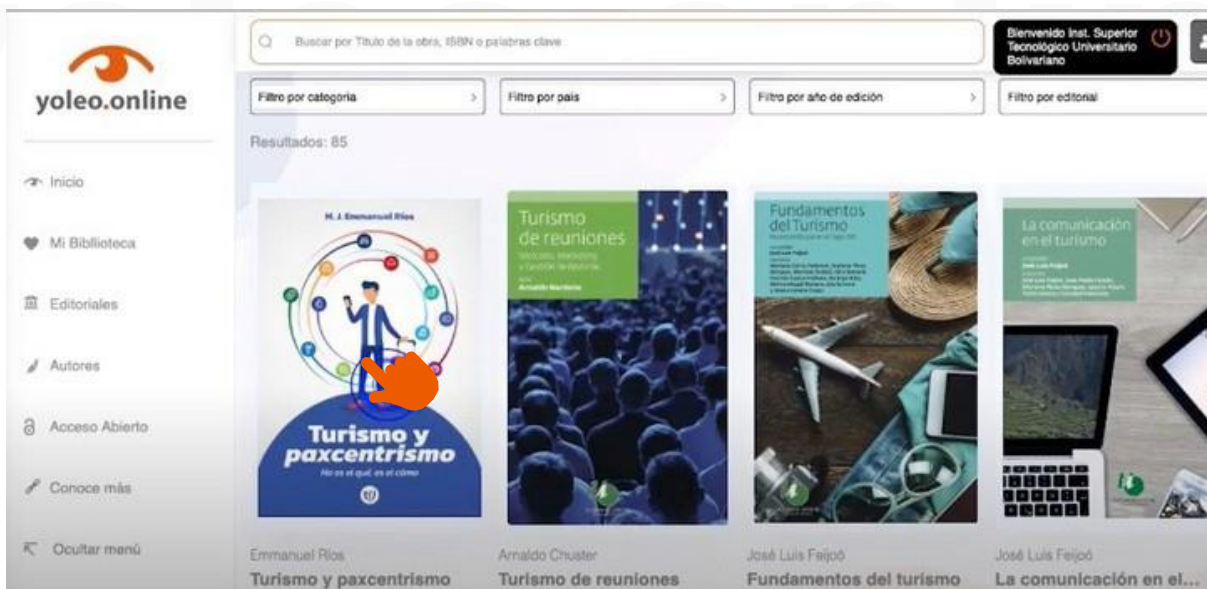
yoleo.online

Inicio
Mi Biblioteca
Editoriales
Autores
Acceso Abierto
Conoce más
Ocultar menú

Buscar por Título de la obra, ISBN o palabras clave

Bienvenido Inst. Superior Tecnológico Universitario Bolivariano

Filtro por categoría
Filtro por país
Filtro por año de edición
Filtro por editorial

Resultados: 85

M. J. Emmanuel Ríos
Turismo y paxcentrismo
No es el qué, es el cómo

Turismo de reuniones
Arnaldo Nardone

Fundamentos del Turismo
José Luis Feijoó

La comunicación en el turismo

Emmanuel Ríos
Turismo y paxcentrismo

Arnaldo Chuster
Turismo de reuniones

José Luis Feijoó
Fundamentos del turismo

José Luis Feijoó
La comunicación en el...